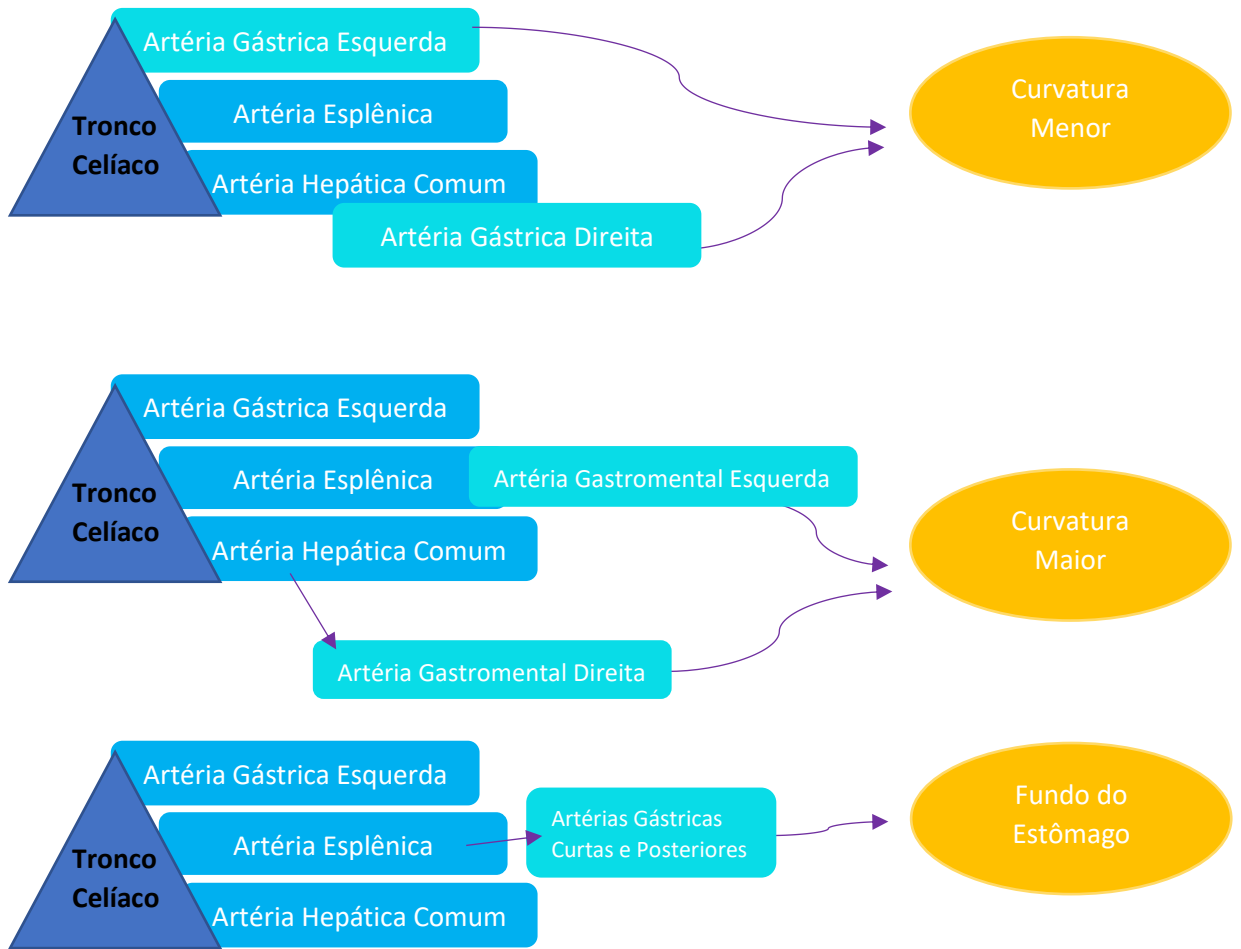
Tronco Celíaco

Artéria Gástrica Esquerda

Artéria Esplênica

Artéria Hepática Comum

Artéria Gástrica Direita

Curvatura Menor

Tronco Celíaco

Artéria Gástrica Esquerda

Artéria Esplênica

Artéria Gastromental Esquerda

Artéria Hepática Comum

Artéria Gastromental Direita

Curvatura Maior

Tronco Celíaco

Artéria Gástrica Esquerda

Artéria Esplênica

Artérias Gástricas Curtas e Posteriores

Artéria Hepática Comum

Fundo do Estômago